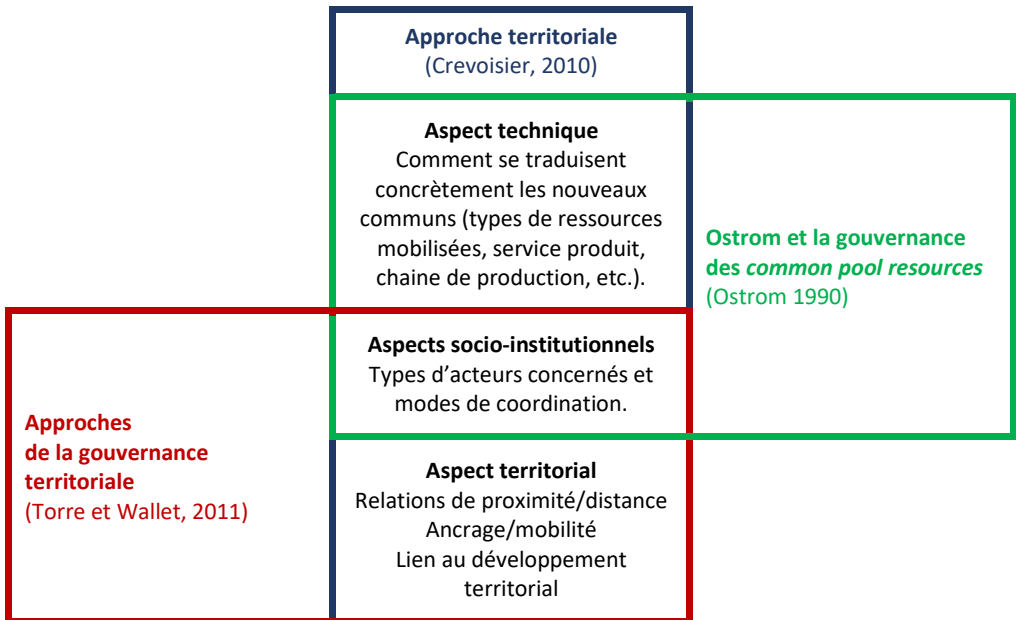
Approche territoriale
(Crevoisier, 2010)

Aspect technique
Comment se traduisent concrètement les nouveaux communs (types de ressources mobilisées, service produit, chaine de production, etc.).

Ostrom et la gouvernance des *common pool resources*
(Ostrom 1990)

Aspects socio-institutionnels
Types d'acteurs concernés et modes de coordination.

Approches de la gouvernance territoriale
(Torre et Wallet, 2011)

Aspect territorial
Relations de proximité/distance
Ancrage/mobilité
Lien au développement territorial